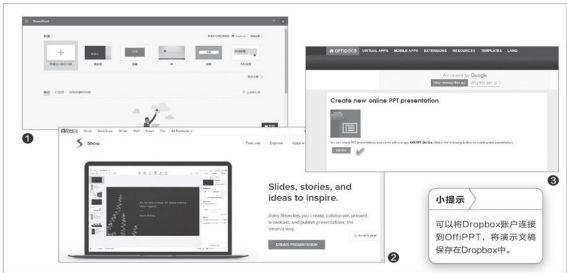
PowerPoint

❶

Show

Slides, stories, and ideas to inspire.

CREATE PRESENTATION

❷

OFFIDOCS VIRTUAL APPS MOBILE APPS EXTENSIONS RESOURCES TEMPLATES LANG

Create new online PPT presentation

❸

小提示

可以将Dropbox账户连接到OffiPPT，将演示文稿保存在Dropbox中。